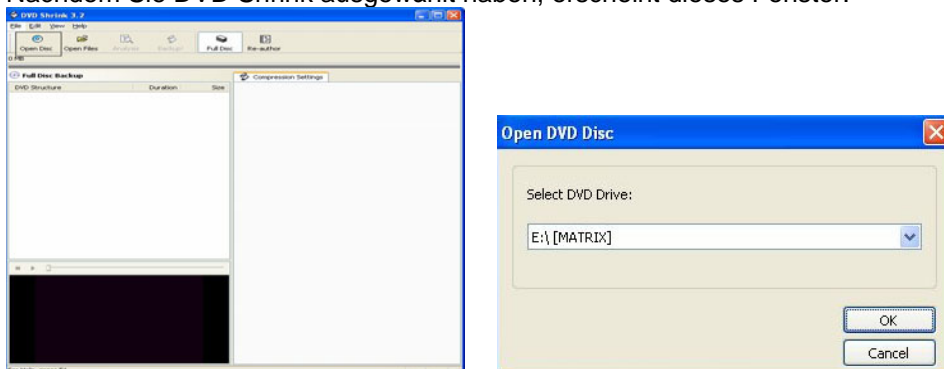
Nachdem Sie DVD Shrink ausgewählt haben, erscheint dieses Fenster

DVD Shrink 3.2
File Edit View Help
Open Disc Open Files Analysis Backup! Full Disc Re-author
0 MB
Full Disc Backup
DVD Structure Duration Size
Compression Settings

Open DVD Disc
Select DVD Drive:
E:\ [MATRIX]
OK
Cancel